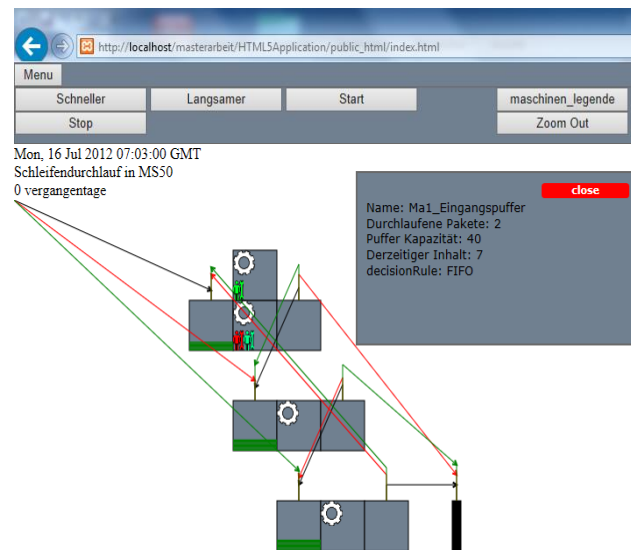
http://localhost/masterarbeit/HTML5Application/public_html/index.html

Menu

Schneller
Langsamer
Start
maschinen_legende
Stop
Zoom Out

Mon, 16 Jul 2012 07:03:00 GMT
Schleifendurchlauf in MS50
0 vergangentage

close
Name: Ma1_Eingangspuffer
Durchlaufene Pakete: 2
Puffer Kapazität: 40
Derzeitiger Inhalt: 7
decisionRule: FIFO